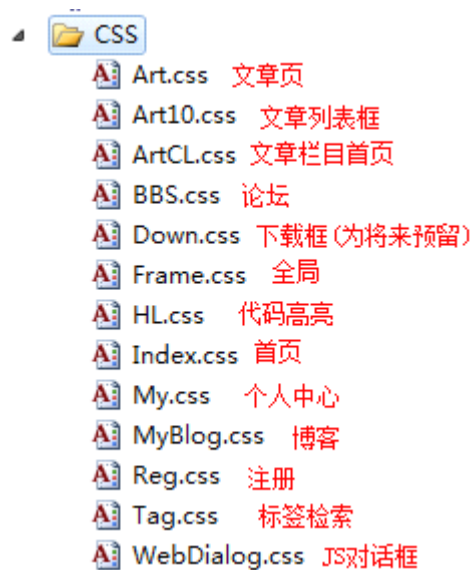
CSS
Art.css 文章页
Art10.css 文章列表框
ArtCL.css 文章栏目首页
BBS.css 论坛
Down.css 下载框(为将来预留)
Frame.css 全局
HL.css 代码高亮
Index.css 首页
My.css 个人中心
MyBlog.css 博客
Reg.css 注册
Tag.css 标签检索
WebDialog.css JS对话框